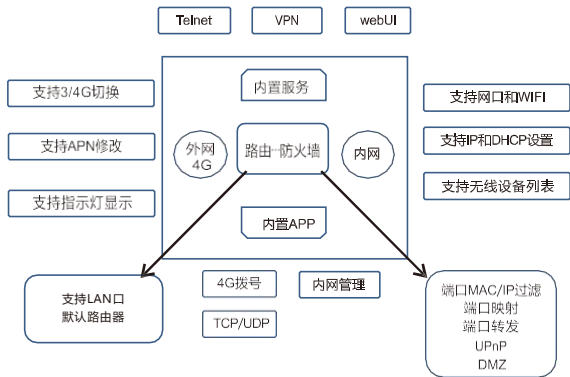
Telnet
VPN
webUI

支持3/4G切换
支持APN修改
支持指示灯显示

内置服务
外网 4G
路由-防火墙
内网
内置APP

支持网口和WIFI
支持IP和DHCP设置
支持无线设备列表

支持LAN口
默认路由器

4G拨号
内网管理
TCP/UDP

端口MAC/IP过滤
端口映射
端口转发
UPnP
DMZ